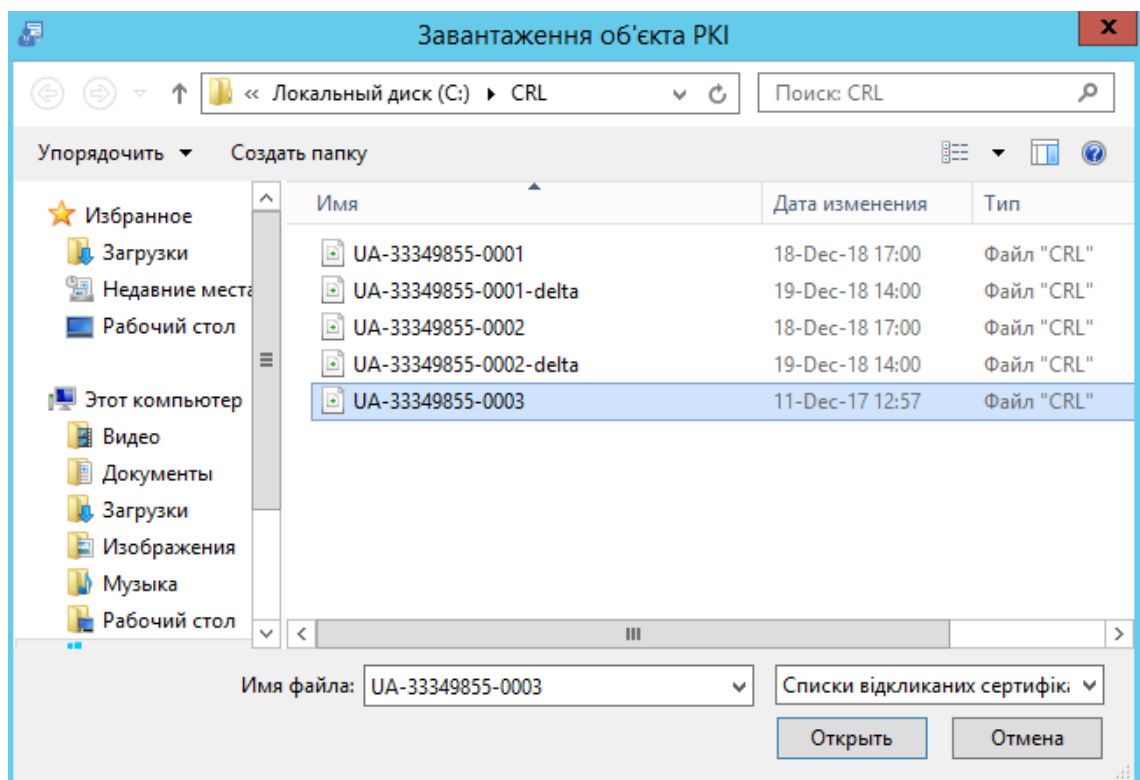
Завантаження об'єкта PKI

X

« Локальный диск (C:) ▸ CRL

Поиск: CRL

Упорядочить ▾ Создать папку

Избранное
Загрузки
Недавние места
Рабочий стол

Этот компьютер
Видео
Документы
Загрузки
Изображения
Музыка
Рабочий стол

| Имя | Дата изменения | Тип |
|---|---|---|
| UA-33349855-0001 | 18-Dec-18 17:00 | Файл "CRL" |
| UA-33349855-0001-delta | 19-Dec-18 14:00 | Файл "CRL" |
| UA-33349855-0002 | 18-Dec-18 17:00 | Файл "CRL" |
| UA-33349855-0002-delta | 19-Dec-18 14:00 | Файл "CRL" |
| UA-33349855-0003 | 11-Dec-17 12:57 | Файл "CRL" |

Имя файла: UA-33349855-0003

Списки відкликаних сертифіка

Открыть

Отмена